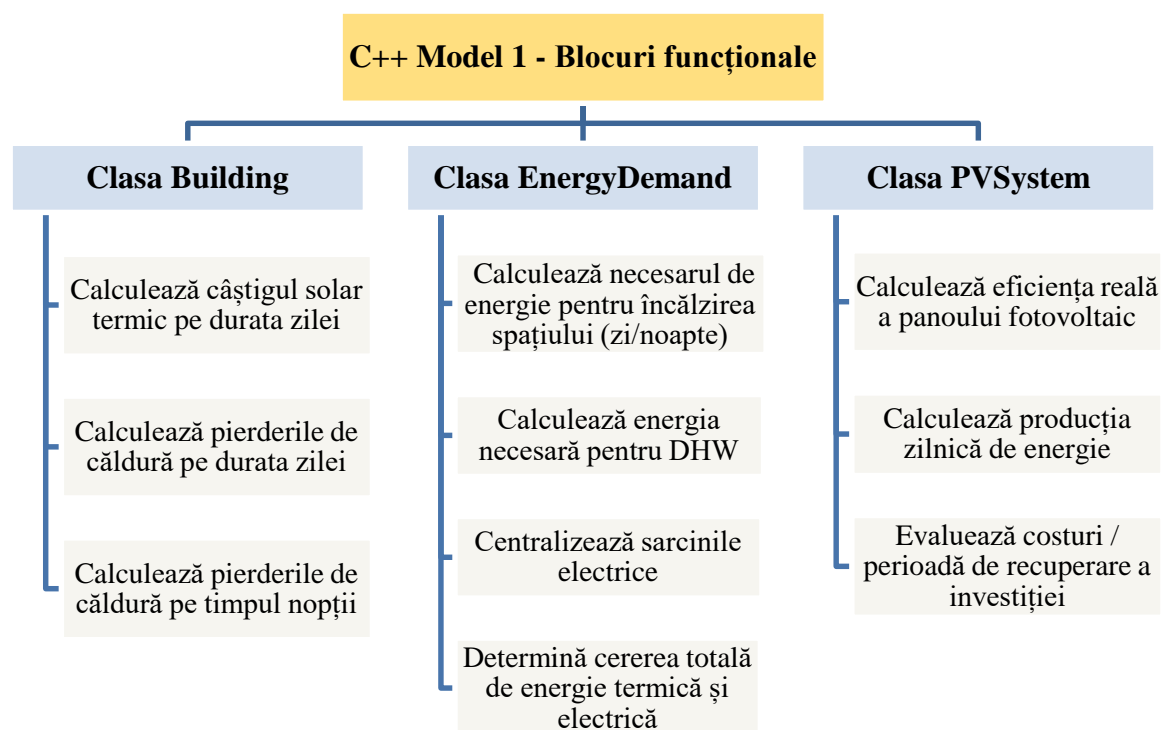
C++ Model 1 - Blocuri funcționale

Clasa Building

Calculează câștigul solar termic pe durata zilei

Calculează pierderile de căldură pe durata zilei

Calculează pierderile de căldură pe timpul nopții

Clasa EnergyDemand

Calculează necesarul de energie pentru încălzirea spațiului (zi/noapte)

Calculează energia necesară pentru DHW

Centralizează sarcinile electrice

Determină cererea totală de energie termică și electrică

Clasa PVSystem

Calculează eficiența reală a panoului fotovoltaic

Calculează producția zilnică de energie

Evaluează costuri / perioadă de recuperare a investiției